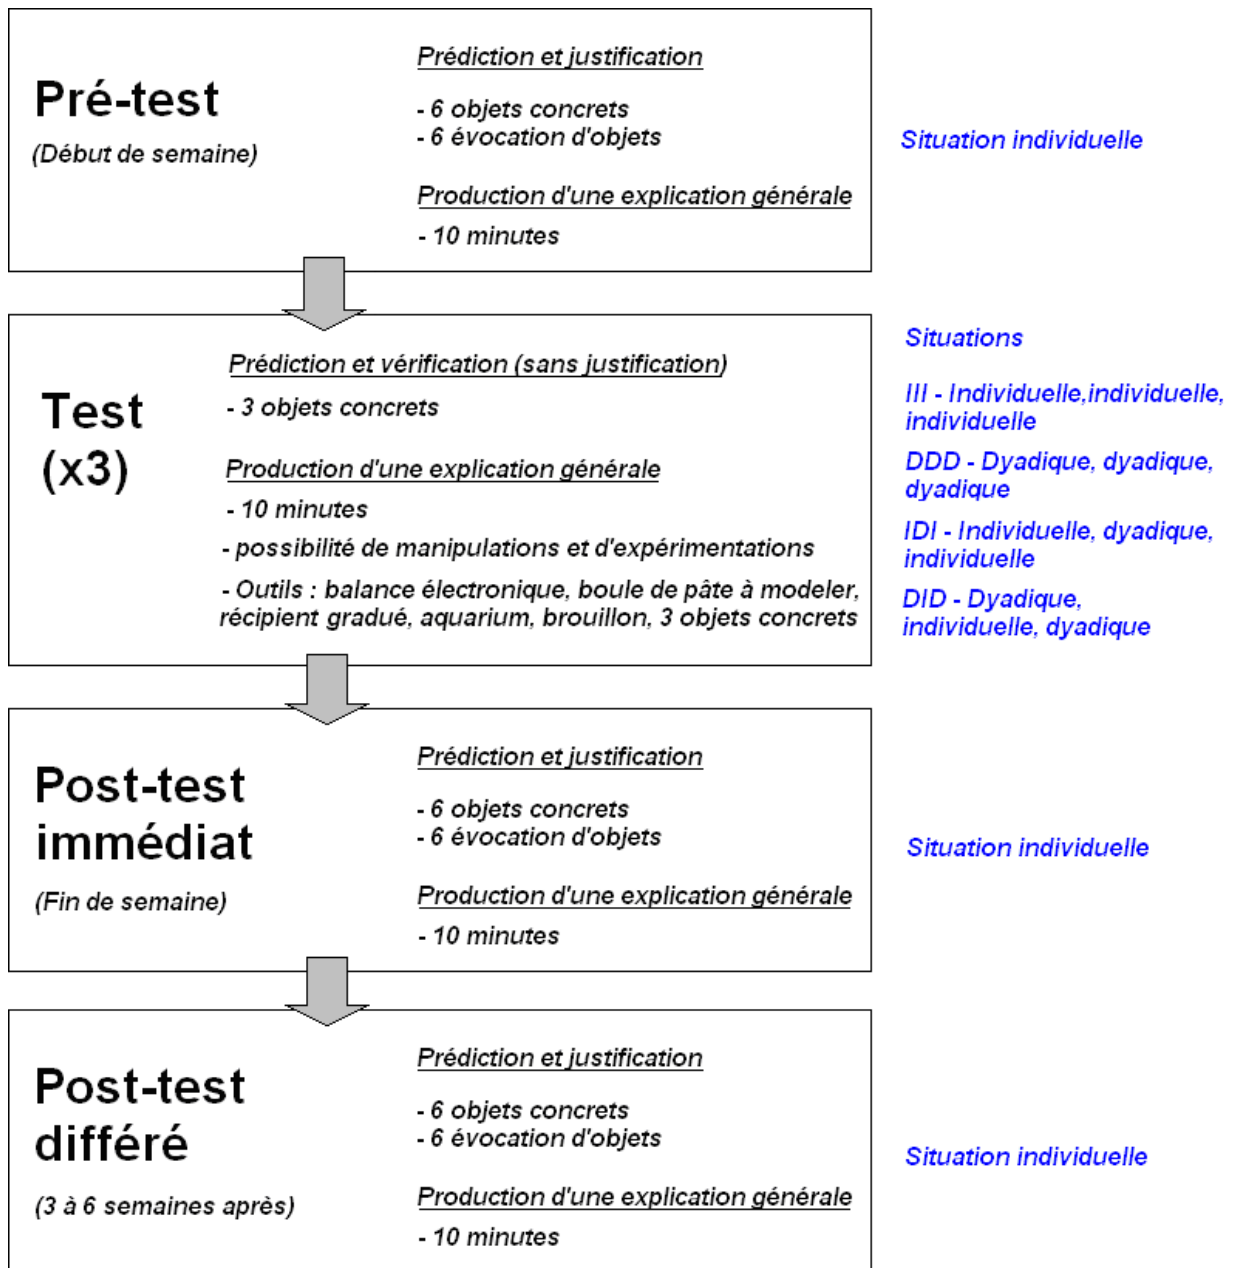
Pré-test
(Début de semaine)

Prédiction et justification

- 6 objets concrets
- 6 évocation d'objets

Production d'une explication générale

- 10 minutes

Situation individuelle

Test (x3)

Prédiction et vérification (sans justification)

- 3 objets concrets

Production d'une explication générale

- 10 minutes
- possibilité de manipulations et d'expérimentations
- Outils : balance électronique, boule de pâte à modeler, récipient gradué, aquarium, brouillon, 3 objets concrets

Situations

III - Individuelle,individuelle, individuelle

DDD - Dyadique, dyadique, dyadique

IDI - Individuelle, dyadique, individuelle

DID - Dyadique, individuelle, dyadique

Post-test immédiat
(Fin de semaine)

Prédiction et justification

- 6 objets concrets
- 6 évocation d'objets

Production d'une explication générale

- 10 minutes

Situation individuelle

Post-test différé
(3 à 6 semaines après)

Prédiction et justification

- 6 objets concrets
- 6 évocation d'objets

Production d'une explication générale

- 10 minutes

Situation individuelle